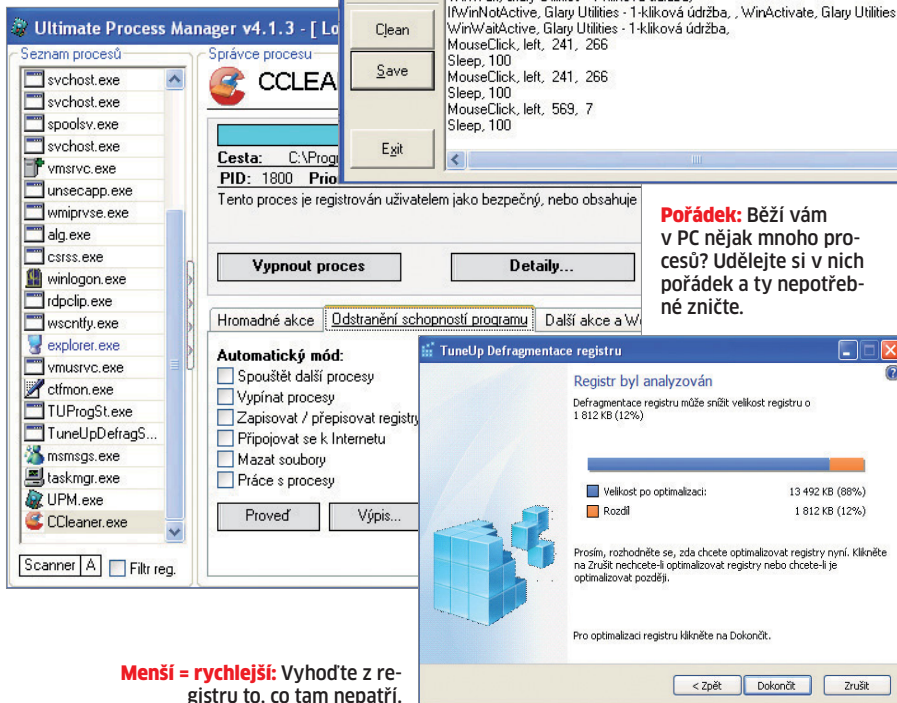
Ultimate Process Manager v4.1.3 - [ Lo

Seznam procesů

svchost.exe
svchost.exe
spoolsv.exe
svchost.exe
vmsrvc.exe
unsecapp.exe
wmiprvse.exe
alg.exe
csrss.exe
winlogon.exe
rdpclip.exe
wscntfy.exe
explorer.exe
vmusrvc.exe
ctfmon.exe
TUProgSt.exe
TuneUpDefragS...
msmsgs.exe
taskmgr.exe
UPM.exe
CCleaner.exe

Scanner | A | Filtr reg.

Správce procesu

CCLEA

Cesta: C:\Prog
PID: 1800 Prio

Tento proces je registrován uživatelem jako bezpečný, nebo obsahuje

Vypnout proces
Detaily...

Hromadné akce | Odstranění schopností programu | Další akce a W

Automatický mód:
Spouštět další procesy
Vypínat procesy
Zapisovat / přepisovat registry
Připojovat se k Internetu
Mazat soubory
Práce s procesy

Proveď
Výpis...

Clean
Save
Exit

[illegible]
IfWinNotActive, Glary Utilities - 1-kliková údržba, , WinActivate, Glary Utilities
WinWaitActive, Glary Utilities - 1-kliková údržba,
MouseClick, left, 241, 266
Sleep, 100
MouseClick, left, 241, 266
Sleep, 100
MouseClick, left, 569, 7
Sleep, 100

**Pořádek:** Běží vám v PC nějak mnoho procesů? Udělejte si v nich pořádek a ty nepotřebné zničte.

TuneUp Defragmentace registru

Registr byl analyzován

Defragmentace registru může snížit velikost registru o 1 812 KB (12%)

Velikost po optimalizaci: 13 492 KB (88%)
Rozdíl 1 812 KB (12%)

Prosím, rozhodněte se, zda chcete optimalizovat registry nyní. Klikněte na Zrušit nechcete-li optimalizovat registry nebo chcete-li je optimalizovat později.

Pro optimalizaci registru klikněte na Dokončit.

< Zpět
Dokončit
Zrušit

**Menší = rychlejší:** Vyhoďte z registru to, co tam nepatří.